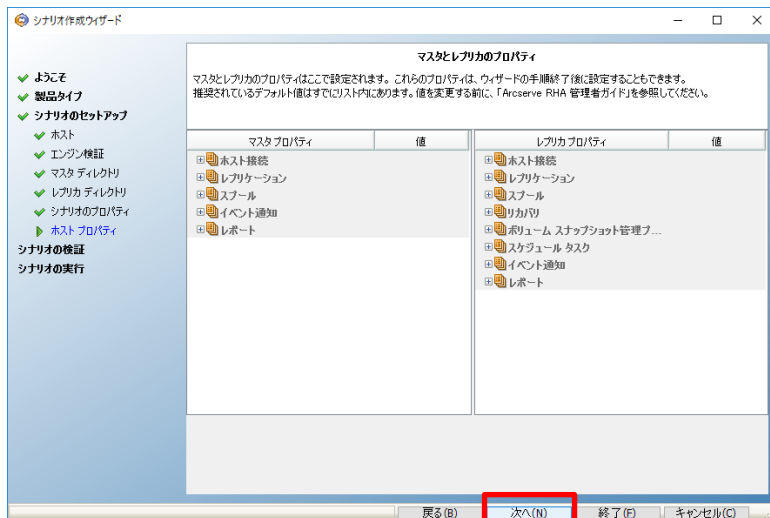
シナリオ作成ウィザード

ようこそ
製品タイプ
シナリオのセットアップ
ホスト
エンジン検証
マスタ ディレクトリ
レプリカ ディレクトリ
シナリオのプロパティ
ホスト プロパティ
シナリオの検証
シナリオの実行

マスタとレプリカのプロパティ

マスタとレプリカのプロパティはここで設定されます。これらのプロパティは、ウィザードの手順終了後に設定することもできます。
推奨されているデフォルト値はすでにリスト内にあります。値を変更する前に、「Arcserve RHA 管理者ガイド」を参照してください。

| マスタ プロパティ | 値 |
|---|---|
| ホスト接続 | |
| レプリケーション | |
| スプール | |
| イベント通知 | |
| レポート | |

| レプリカ プロパティ | 値 |
|---|---|
| ホスト接続 | |
| レプリケーション | |
| スプール | |
| リカバリ | |
| ボリューム スナップショット管理プ... | |
| スケジュール タスク | |
| イベント通知 | |
| レポート | |

戻る(B) 次へ(N) 終了(F) キャンセル(C)